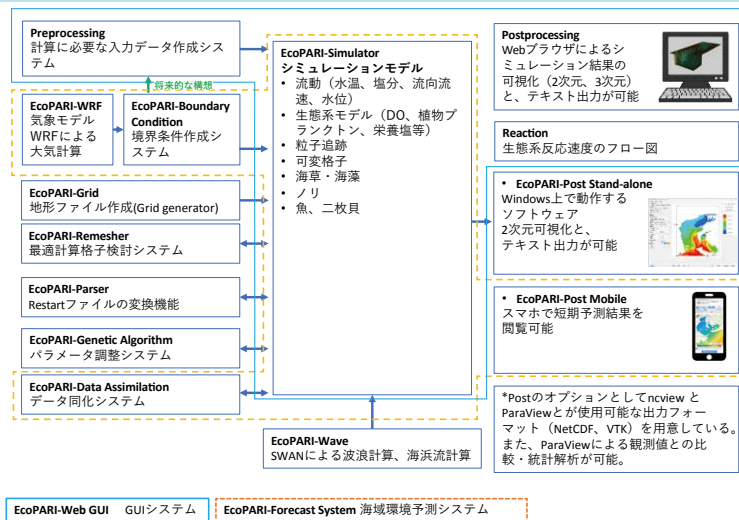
Preprocessing
計算に必要な入力データ作成システム

将来的な構想

EcoPARI-WRF
気象モデル
WRFによる
大気計算

EcoPARI-Boundary Condition
境界条件作成システム

EcoPARI-Grid
地形ファイル作成(Grid generator)

EcoPARI-Remesher
最適計算格子検討システム

EcoPARI-Parser
Restartファイルの変換機能

EcoPARI-Genetic Algorithm
パラメータ調整システム

EcoPARI-Data Assimilation
データ同化システム

EcoPARI-Simulator
シミュレーションモデル
• 流動（水温、塩分、流向流速、水位）
• 生態系モデル（DO、植物プランクトン、栄養塩等）
• 粒子追跡
• 可変格子
• 海草・海藻
• ノリ
• 魚、二枚貝

EcoPARI-Wave
SWANによる波浪計算、海浜流計算

Postprocessing
Webブラウザによるシミュレーション結果の可視化（2次元、3次元）と、テキスト出力が可能

Reaction
生態系反応速度のフロー図

• EcoPARI-Post Stand-alone
Windows上で動作するソフトウェア
2次元可視化と、
テキスト出力が可能

• EcoPARI-Post Mobile
スマホで短期予測結果を閲覧可能

*Postのオプションとしてncview とParaViewとが使用可能な出力フォーマット（NetCDF、VTK）を用意している。また、ParaViewによる観測値との比較・統計解析が可能。

EcoPARI-Web GUI　GUIシステム

EcoPARI-Forecast System 海域環境予測システム